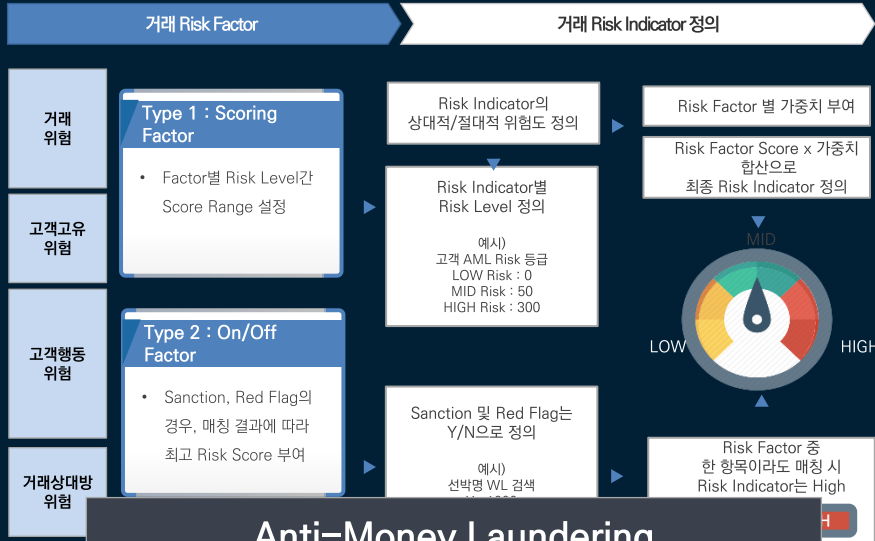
거래 Risk Factor

거래 Risk Indicator 정의

거래 위험

고객고유 위험

고객행동 위험

거래상대방 위험

Type 1 : Scoring Factor

• Factor별 Risk Level간 Score Range 설정

Type 2 : On/Off Factor

• Sanction, Red Flag의 경우, 매칭 결과에 따라 최고 Risk Score 부여

Risk Indicator의 상대적/절대적 위험도 정의

Risk Indicator별 Risk Level 정의

예시)
고객 AML Risk 등급
LOW Risk : 0
MID Risk : 50
HIGH Risk : 300

Sanction 및 Red Flag는 Y/N으로 정의

예시)
선박명 WL 검색
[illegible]

Risk Factor 별 가중치 부여

Risk Factor Score x 가중치 합산으로 최종 Risk Indicator 정의

MID

LOW

HIGH

Risk Factor 중 한 항목이라도 매칭 시 Risk Indicator는 High

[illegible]H

Anti-Money Laundering